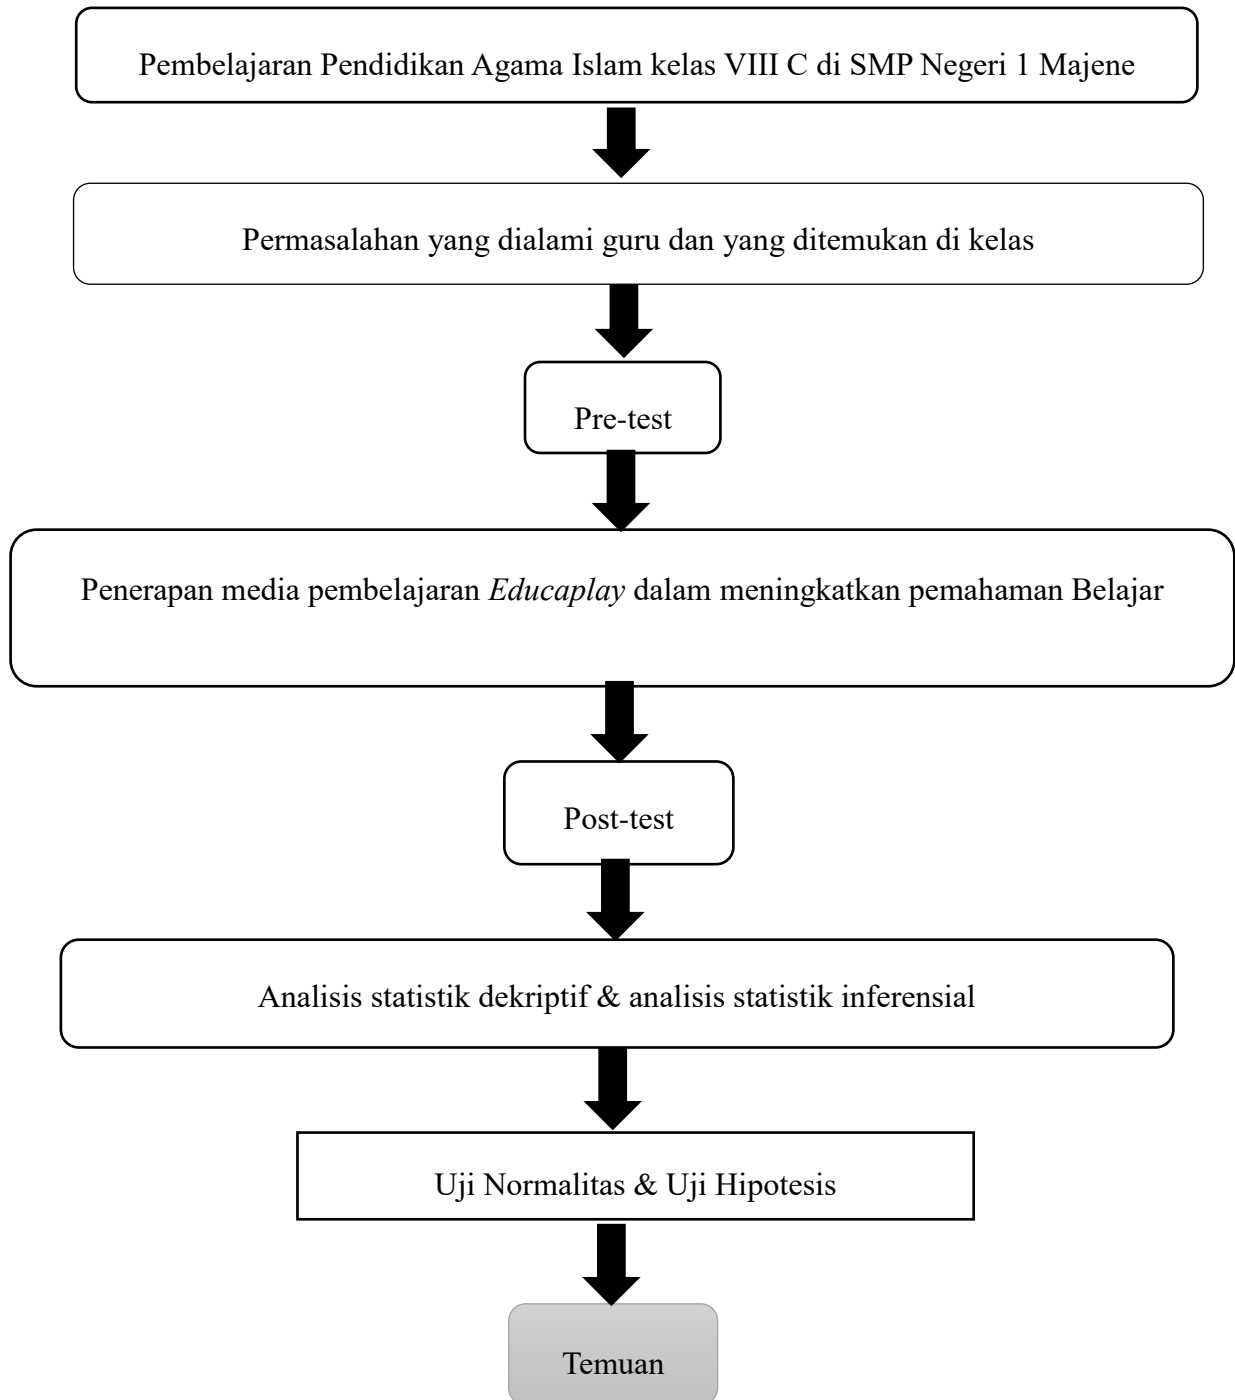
Pembelajaran Pendidikan Agama Islam kelas VIII C di SMP Negeri 1 Majene

Permasalahan yang dialami guru dan yang ditemukan di kelas

Pre-test

Penerapan media pembelajaran *Educaplay* dalam meningkatkan pemahaman Belajar

Post-test

Analisis statistik dekriptif & analisis statistik inferensial

Uji Normalitas & Uji Hipotesis

Temuan